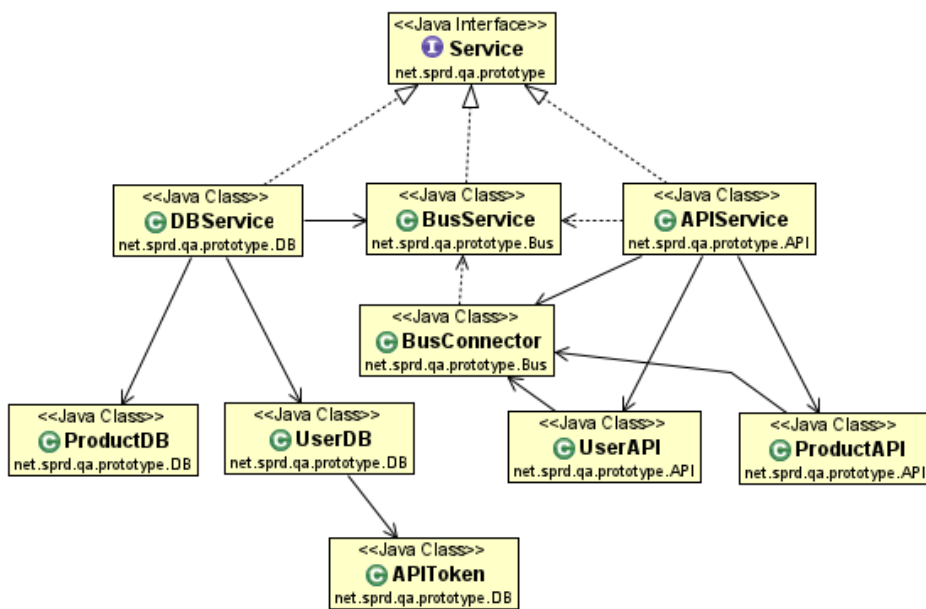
<<Java Interface>>
I Service
net.sprd.qa.prototype

<<Java Class>>
C DBService
net.sprd.qa.prototype.DB

<<Java Class>>
C BusService
net.sprd.qa.prototype.Bus

<<Java Class>>
C APIService
net.sprd.qa.prototype.API

<<Java Class>>
C BusConnector
net.sprd.qa.prototype.Bus

<<Java Class>>
C ProductDB
net.sprd.qa.prototype.DB

<<Java Class>>
C UserDB
net.sprd.qa.prototype.DB

<<Java Class>>
C UserAPI
net.sprd.qa.prototype.API

<<Java Class>>
C ProductAPI
net.sprd.qa.prototype.API

<<Java Class>>
C APIToken
net.sprd.qa.prototype.DB